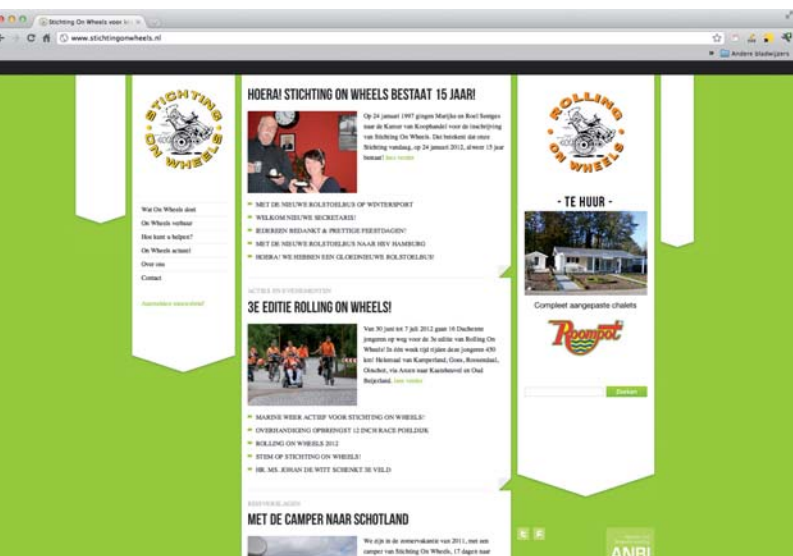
Stichting On Wheels voor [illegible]

www.stichtingonwheels.nl

Andere bladwijzers

STICHTING ON WHEELS

Wat On Wheels doet
On Wheels verhuur
Hoe kunt u helpen?
On Wheels acties!
Over ons
Contact

Aanmelden nieuwsbrief

HOERA! STICHTING ON WHEELS BESTAAT 15 JAAR!

Op 24 januari 1997 gingen Marijke en Roel Sentgen naar de Kamer van Koophandel voor de inschrijving van Stichting On Wheels. Dat betekent dat onze Stichting vandaag, op 24 januari 2012, al weer 15 jaar bestaat! lees verder

MET DE NIEUWE ROLSTOELBUS OP WINTERSPORT
WELKOM NIEUWE SECRETARIS!
IEDEREEN BEDANKT & PRETTIGE FEESTDAGEN!
MET DE NIEUWE ROLSTOELBUS NAAR HSV HAMBURG
HOERA! WE HEBBEN EEN GLOEDNIEUWE ROLSTOELBUS!

ACTIES EN EVENEMENTEN

3E EDITIE ROLLING ON WHEELS!

Van 30 juni tot 7 juli 2012 gaan 16 Duchenne jongeren op weg voor de 3e editie van Rolling On Wheels! In één week tijd rijden deze jongeren 450 km! Helemaal van Kamperland, Goes, Roosendaal, Oirschot, via Assen naar Kanthouvel en Oud Beijerland. lees verder

MARINE WEER ACTIEF VOOR STICHTING ON WHEELS!
OVERHANDIGING OPBRENGST 12 INCH RACE POELDIJK
ROLLING ON WHEELS 2012
STEM OP STICHTING ON WHEELS!
HR. MS. JOHAN DE WITT SCHENKT 3E VELD

REISVERSLAGEN

MET DE CAMPER NAAR SCHOTLAND

We zijn in de zomervakantie van 2011, met een camper van Stichting On Wheels, 17 dagen naar

ROLLING ON WHEELS

- TE HUUR -

Compleet aangepaste chalets

Roompot

Zoeken

ANBI